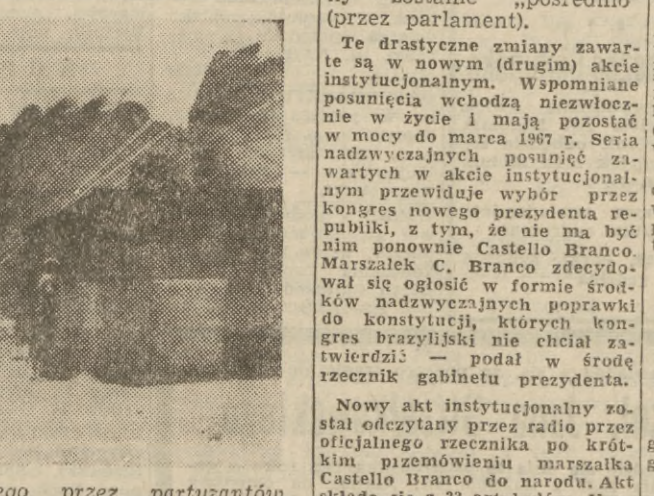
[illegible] zostanie „pośrednio (przez parlament).

Te drastyczne zmiany zawarte są w nowym (drugim) akcie instytucjonalnym. Wspomniane posunięcia wchodzą niezwłocznie w życie i mają pozostać w mocy do marca 1967 r. Seria nadzwyczajnych posunięć zawartych w akcie instytucjonalnym przewiduje wybór przez kongres nowego prezydenta republiki, z tym, że nie ma być nim ponownie Castello Branco. Marszałek C. Branco zdecydował się ogłosić w formie środków nadzwyczajnych poprawki do konstytucji, których kongres brazylijski nie chciał zatwierdzić — podał w środę rzecznik gabinetu prezydenta.

Nowy akt instytucjonalny został odczytany przez radio przez oficjalnego rzecznika po krótkim przemówieniu marszałka Castello Branco do narodu. Akt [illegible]

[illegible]ego przez partyzantów